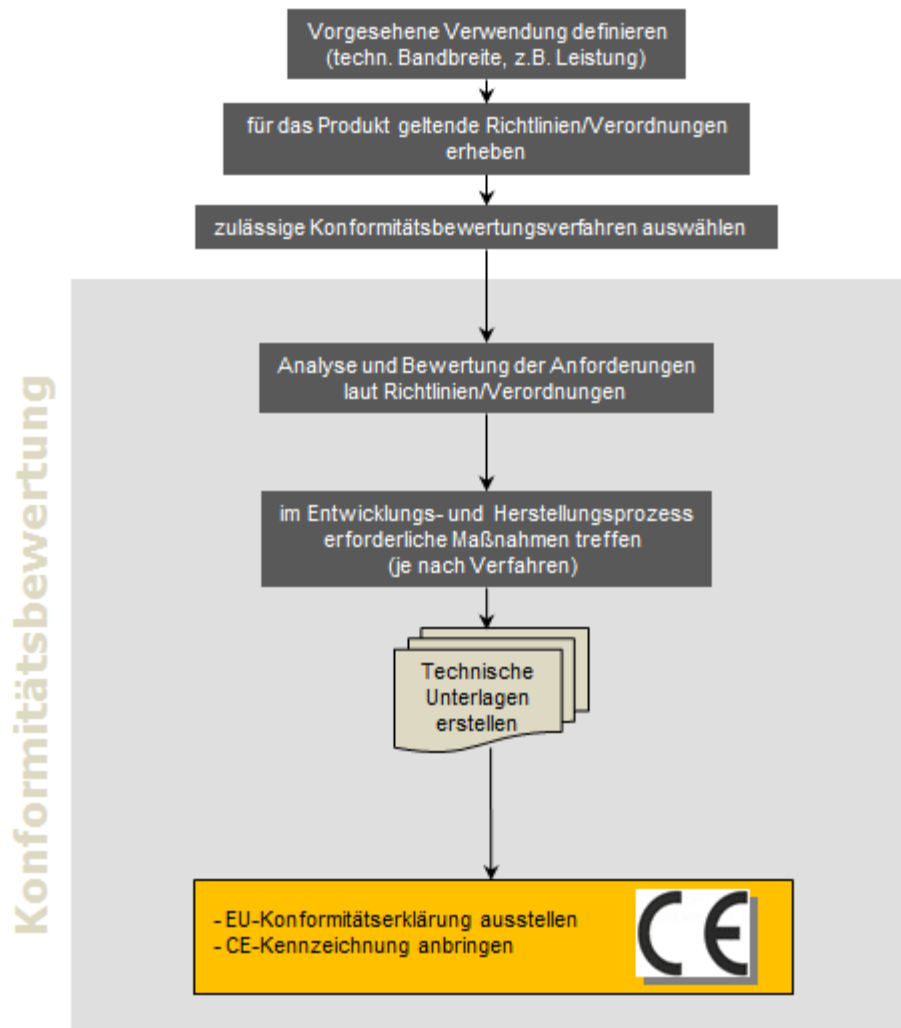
Vorgesehene Verwendung definieren
(techn. Bandbreite, z.B. Leistung)

für das Produkt geltende Richtlinien/Verordnungen erheben

zulässige Konformitätsbewertungsverfahren auswählen

Konformitätsbewertung

Analyse und Bewertung der Anforderungen laut Richtlinien/Verordnungen

im Entwicklungs- und Herstellungsprozess erforderliche Maßnahmen treffen
(je nach Verfahren)

Technische Unterlagen erstellen

- EU-Konformitätserklärung ausstellen
- CE-Kennzeichnung anbringen

CE